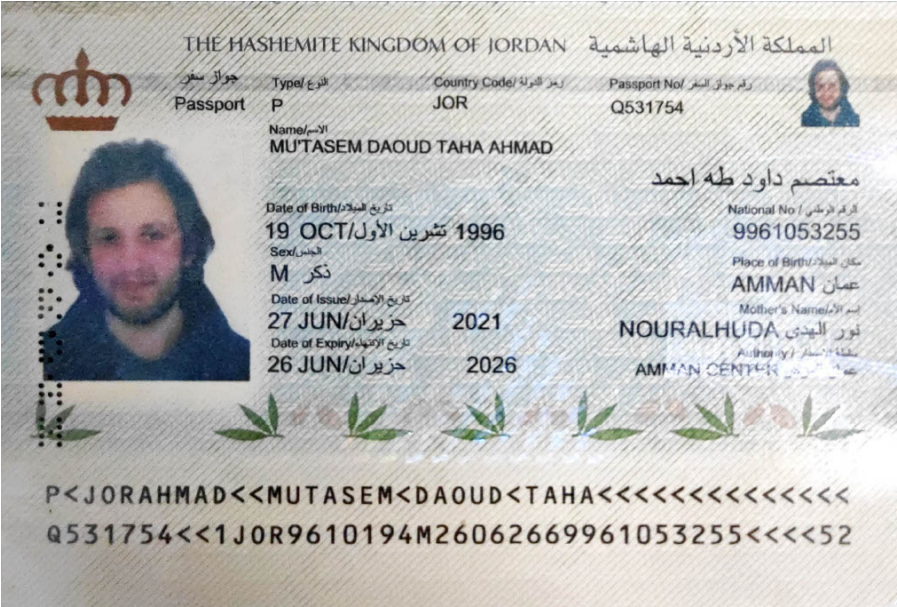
THE HASHEMITE KINGDOM OF JORDAN المملكة الأردنية الهاشمية

جواز سفر Passport

Type/النوع P

Country Code/رمز الدولة JOR

Passport No/رقم جواز السفر Q531754

Name/الاسم
MU'TASEM DAOUD TAHA AHMAD

معتصم داود طه احمد

Date of Birth/تاريخ الميلاد
19 OCT/تشرين الاول 1996

National No/الرقم الوطني
9961053255

Sex/الجنس
M ذكر

Place of Birth/مكان الميلاد
AMMAN عمان

Date of Issue/تاريخ الاصدار
27 JUN/حزيران 2021

Mother's Name/اسم الأم
NOURALHUDA نور الهدى

Date of Expiry/تاريخ الانتهاء
26 JUN/حزيران 2026

Authority/سلطة الاصدار
AMMAN CENTER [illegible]

P<JORAHMAD<<MUTASEM<DAOUD<TAHA<<<<<<<<<<<<<<

Q531754<<1JOR9610194M2606266996105325 5<<<<52